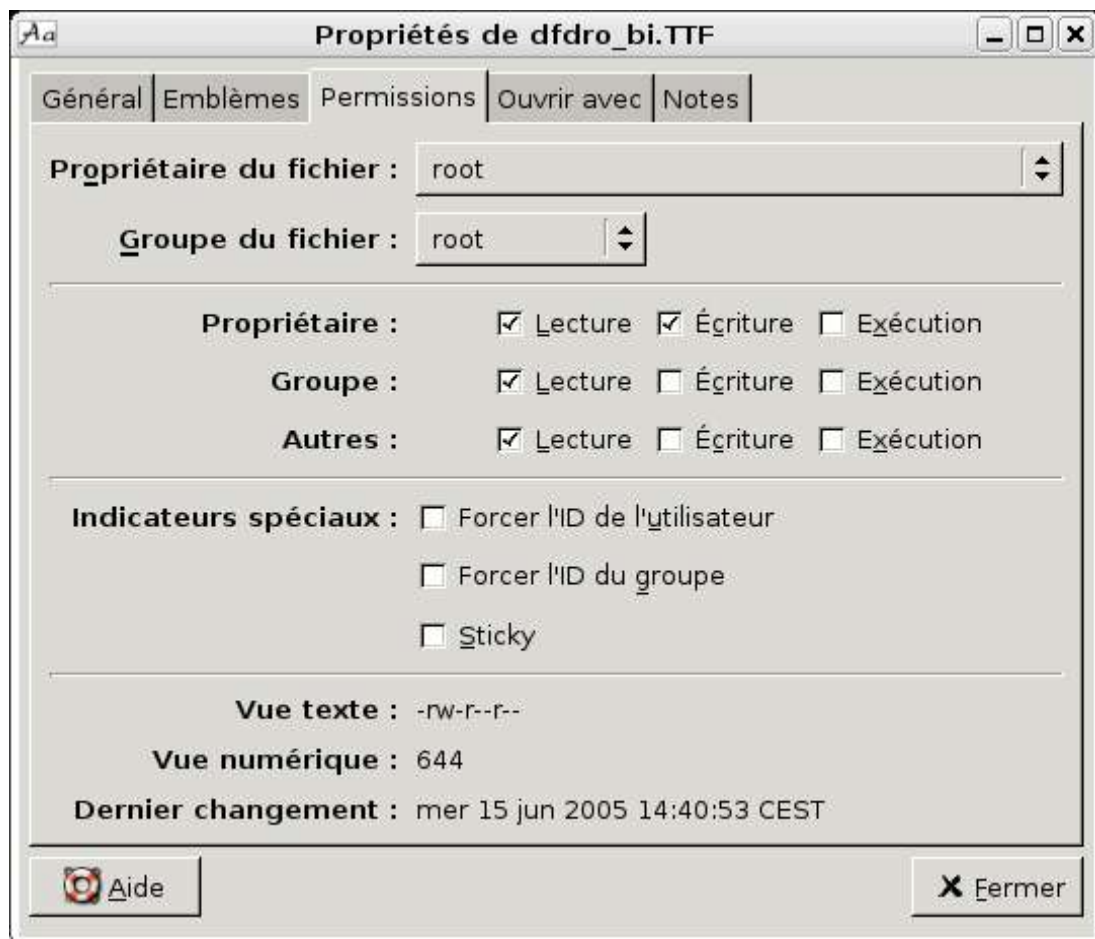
Aa
Propriétés de dfdro_bi.TTF

Général | Emblèmes | Permissions | Ouvrir avec | Notes

Propriétaire du fichier : root

Groupe du fichier : root

Propriétaire : ☑ Lecture ☑ Écriture ☐ Exécution

Groupe : ☑ Lecture ☐ Écriture ☐ Exécution

Autres : ☑ Lecture ☐ Écriture ☐ Exécution

Indicateurs spéciaux : ☐ Forcer l'ID de l'utilisateur

☐ Forcer l'ID du groupe

☐ Sticky

Vue texte : -rw-r--r--

Vue numérique : 644

Dernier changement : mer 15 jun 2005 14:40:53 CEST

Aide

Fermer